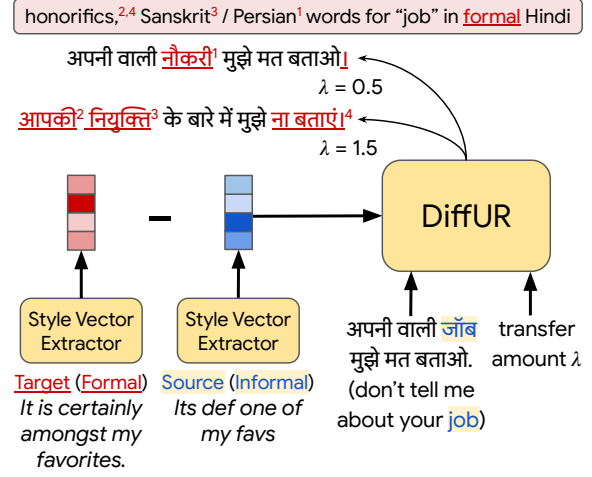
honorifics,$^{2,4}$ Sanskrit$^{3}$ / Persian$^{1}$ words for "job" in formal Hindi

अपनी वाली नौकरी$^{1}$ मुझे मत बताओ।

$\lambda = 0.5$

आपकी$^{2}$ नियुक्ति$^{3}$ के बारे में मुझे ना बताएं।$^{4}$

$\lambda = 1.5$

DiffUR

Style Vector Extractor

Style Vector Extractor

Target (Formal)
It is certainly amongst my favorites.

Source (Informal)
Its def one of my favs

अपनी वाली जॉब मुझे मत बताओ.
(don't tell me about your job)

transfer amount $\lambda$